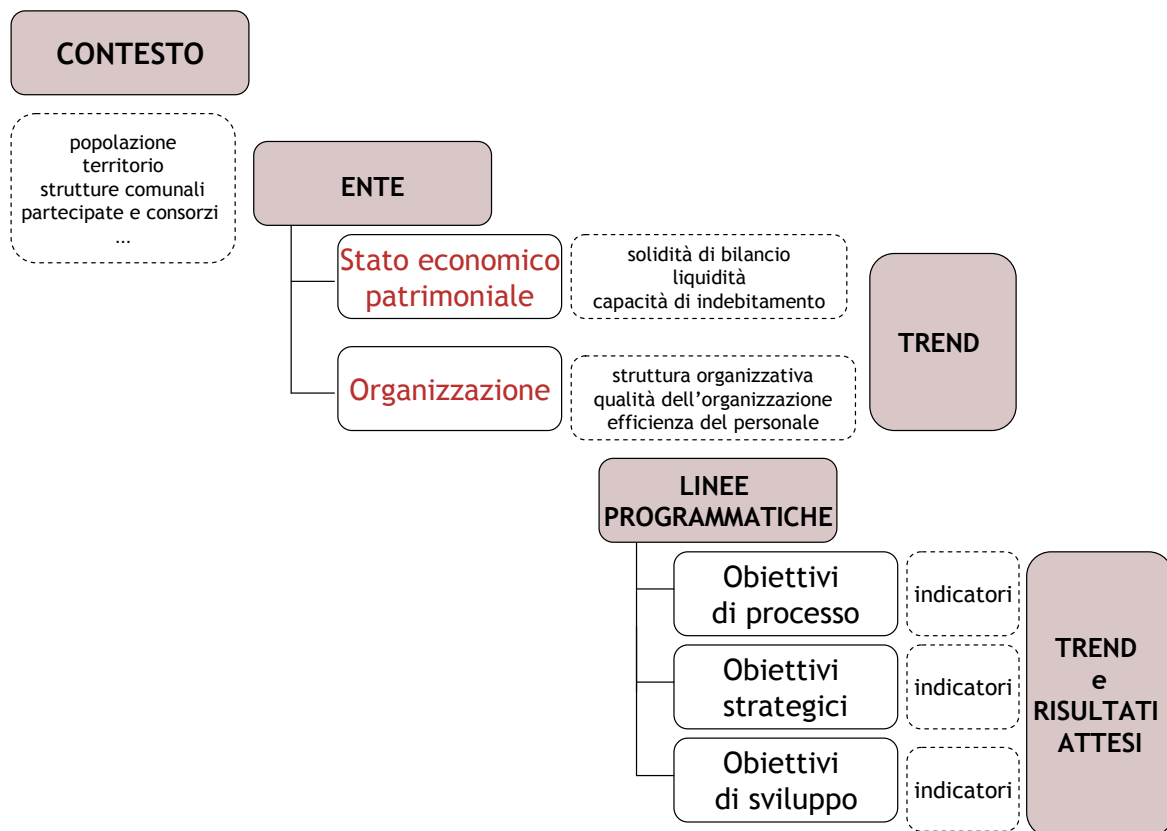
CONTESTO

popolazione
territorio
strutture comunali
partecipate e consorzi
...

ENTE

Stato economico patrimoniale

solidità di bilancio
liquidità
capacità di indebitamento

Organizzazione

struttura organizzativa
qualità dell'organizzazione
efficienza del personale

TREND

LINEE PROGRAMMATICHE

Obiettivi di processo

indicatori

Obiettivi strategici

indicatori

Obiettivi di sviluppo

indicatori

TREND e RISULTATI ATTESI